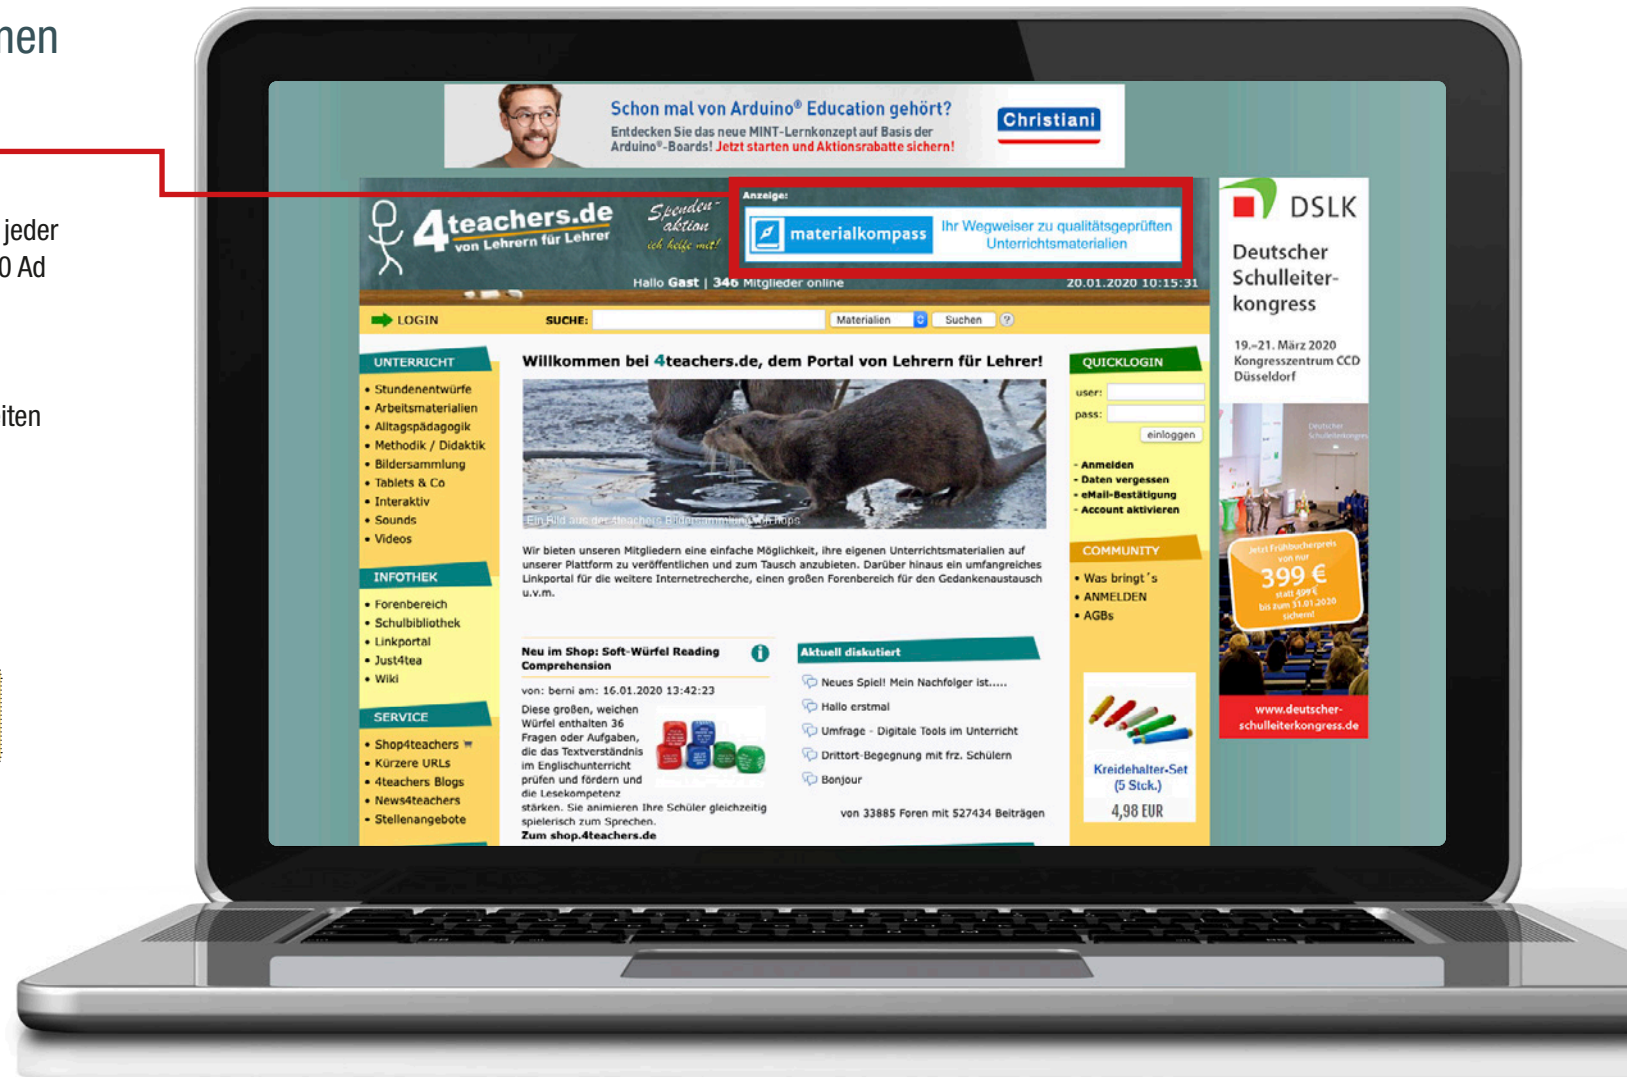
nen

jeder
0 Ad

iten

Schon mal von Arduino® Education gehört?
Entdecken Sie das neue MINT-Lernkonzept auf Basis der Arduino®-Boards! Jetzt starten und Aktionsrabatte sichern!
Christiani

4teachers.de von Lehrern für Lehrer
Spenden-aktion ich helfe mit!
Anzeige:
materialkompass Ihr Wegweiser zu qualitätsgeprüften Unterrichtsmaterialien
Hallo Gast | 346 Mitglieder online 20.01.2020 10:15:31

LOGIN SUCHE: Materialien Suchen

UNTERRICHT
• Stundenentwürfe
• Arbeitsmaterialien
• Alltagspädagogik
• Methodik / Didaktik
• Bildersammlung
• Tablets & Co
• Interaktiv
• Sounds
• Videos

INFOTHEK
• Forenbereich
• Schulbibliothek
• Linkportal
• Just4tea
• Wiki

SERVICE
• Shop4teachers
• Kürzere URLs
• 4teachers Blogs
• News4teachers
• Stellenangebote

Willkommen bei 4teachers.de, dem Portal von Lehrern für Lehrer!
Ein Bild aus der 4teachers Bildersammlung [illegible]
Wir bieten unseren Mitgliedern eine einfache Möglichkeit, ihre eigenen Unterrichtsmaterialien auf unserer Plattform zu veröffentlichen und zum Tausch anzubieten. Darüber hinaus ein umfangreiches Linkportal für die weitere Internetrecherche, einen großen Forenbereich für den Gedankenaustausch u.v.m.

Neu im Shop: Soft-Würfel Reading Comprehension
von: berni am: 16.01.2020 13:42:23
Diese großen, weichen Würfel enthalten 36 Fragen oder Aufgaben, die das Textverständnis im Englischunterricht prüfen und fördern und die Lesekompetenz stärken. Sie animieren Ihre Schüler gleichzeitig spielerisch zum Sprechen.
Zum shop.4teachers.de

Aktuell diskutiert
Neues Spiel! Mein Nachfolger ist.....
Hallo erstmal
Umfrage - Digitale Tools im Unterricht
Drittort-Begegnung mit frz. Schülern
Bonjour
von 33885 Foren mit 527434 Beiträgen

QUICKLOGIN
user:
pass:
einloggen
- Anmelden
- Daten vergessen
- eMail-Bestätigung
- Account aktivieren

COMMUNITY
• Was bringt´s
• ANMELDEN
• AGBs

Kreidehalter-Set (5 Stck.)
4,98 EUR

DSLK
Deutscher Schulleiter-kongress
19.–21. März 2020
Kongresszentrum CCD Düsseldorf
Jetzt Frühbucherpreis von nur 399 € statt 499 € bis zum 31.01.2020 sichern!
www.deutscher-schulleiterkongress.de